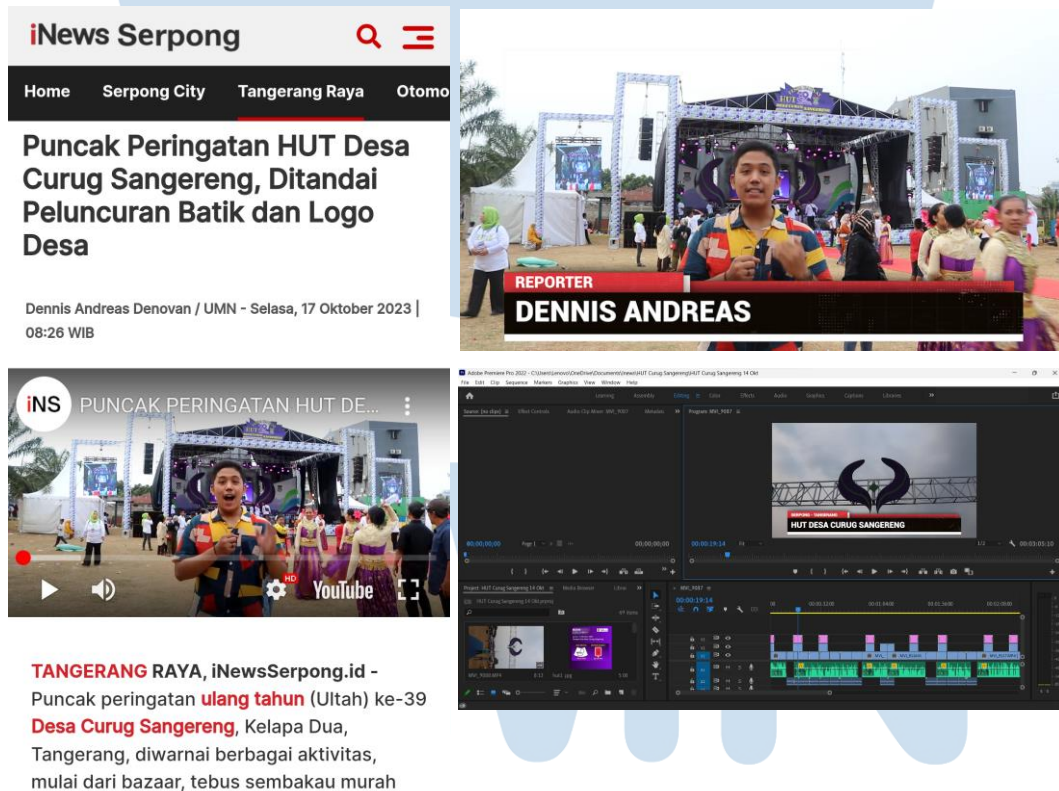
iNews Serpong

Home Serpong City Tangerang Raya Otomo

Puncak Peringatan HUT Desa Curug Sangereng, Ditandai Peluncuran Batik dan Logo Desa

Dennis Andreas Denovan / UMN - Selasa, 17 Oktober 2023 | 08:26 WIB

REPORTER
DENNIS ANDREAS

iNS PUNCAK PERINGATAN HUT DE...

YouTube

TANGERANG RAYA, iNewsSerpong.id - Puncak peringatan ulang tahun (Ultah) ke-39 Desa Curug Sangereng, Kelapa Dua, Tangerang, diwarnai berbagai aktivitas, mulai dari bazaar, tebus sembakau murah

Adobe Premiere Pro 2022 - C:\Users\lenovo\OneDrive\Documents\news\HUT Curug Sangereng\HUT Curug Sangereng 14 Okt
File Edit Clip Sequence Markers Graphics View Window Help
Learning Assembly Editing Color Effects Audio Graphics Captions Libraries
Source: (no clips) Effect Controls Audio Clip Mixer: MVI_F087 Metadata
Program: MVI_F087
SERPONG - TANGERANG
HUT DESA CURUG SANGERENG
00;00;00;00 Page 1 00;00;00;00
00;00;19;14 Fit 1/2 00;03;05;10
Project: HUT Curug Sangereng 14 Okt Media Browser Librar
HUT Curug Sangereng 14 Okt.prproj
MVI_F087
00;00;19;14
00;00;12;00 00;00;24;00 00;01;36;00 00;02;00;00